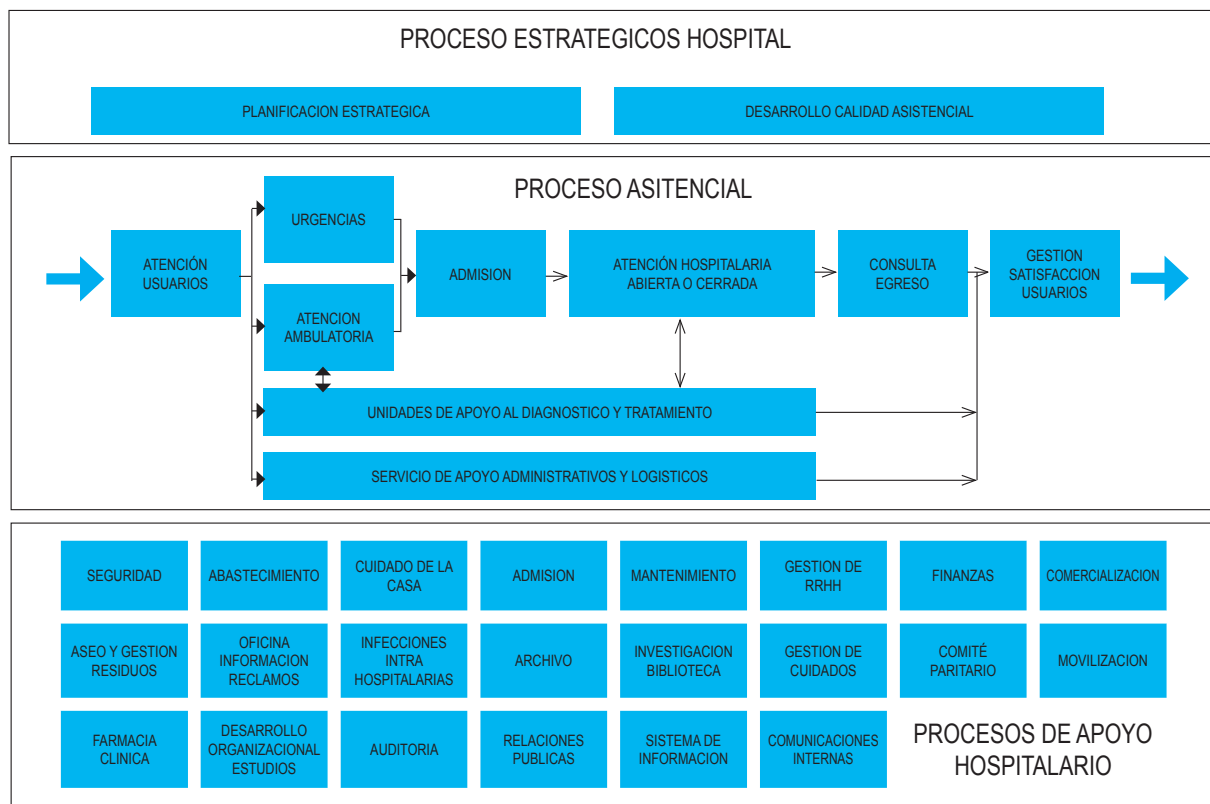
PROCESO ESTRATEGICOS HOSPITAL

PLANIFICACION ESTRATEGICA

DESARROLLO CALIDAD ASISTENCIAL

PROCESO ASITENCIAL

ATENCIÓN USUARIOS

URGENCIAS

ATENCION AMBULATORIA

ADMISION

ATENCIÓN HOSPITALARIA ABIERTA O CERRADA

CONSULTA EGRESO

GESTION SATISFACCION USUARIOS

UNIDADES DE APOYO AL DIAGNOSTICO Y TRATAMIENTO

SERVICIO DE APOYO ADMINISTRATIVOS Y LOGISTICOS

SEGURIDAD

ABASTECIMIENTO

CUIDADO DE LA CASA

ADMISION

MANTENIMIENTO

GESTION DE RRHH

FINANZAS

COMERCIALIZACION

ASEO Y GESTION RESIDUOS

OFICINA INFORMACION RECLAMOS

INFECCIONES INTRA HOSPITALARIAS

ARCHIVO

INVESTIGACION BIBLIOTECA

GESTION DE CUIDADOS

COMITÉ PARITARIO

MOVILIZACION

FARMACIA CLINICA

DESARROLLO ORGANIZACIONAL ESTUDIOS

AUDITORIA

RELACIONES PUBLICAS

SISTEMA DE INFORMACION

COMUNICACIONES INTERNAS

PROCESOS DE APOYO HOSPITALARIO